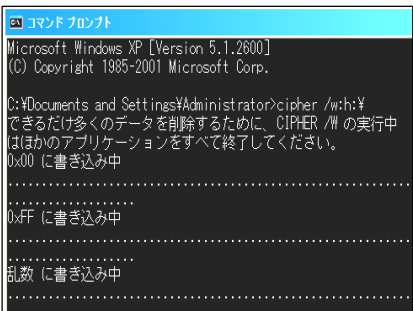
コマンド プロンプト

Microsoft Windows XP [Version 5.1.2600]
(C) Copyright 1985-2001 Microsoft Corp.

C:¥Documents and Settings¥Administrator>cipher /w:h:¥
できるだけ多くのデータを削除するために、CIPHER /W の実行中はほかのアプリケーションをすべて終了してください。
0x00 に書き込み中
.......................................................................
...................
0xFF に書き込み中
.......................................................................
...................
乱数 に書き込み中
.......................................................................